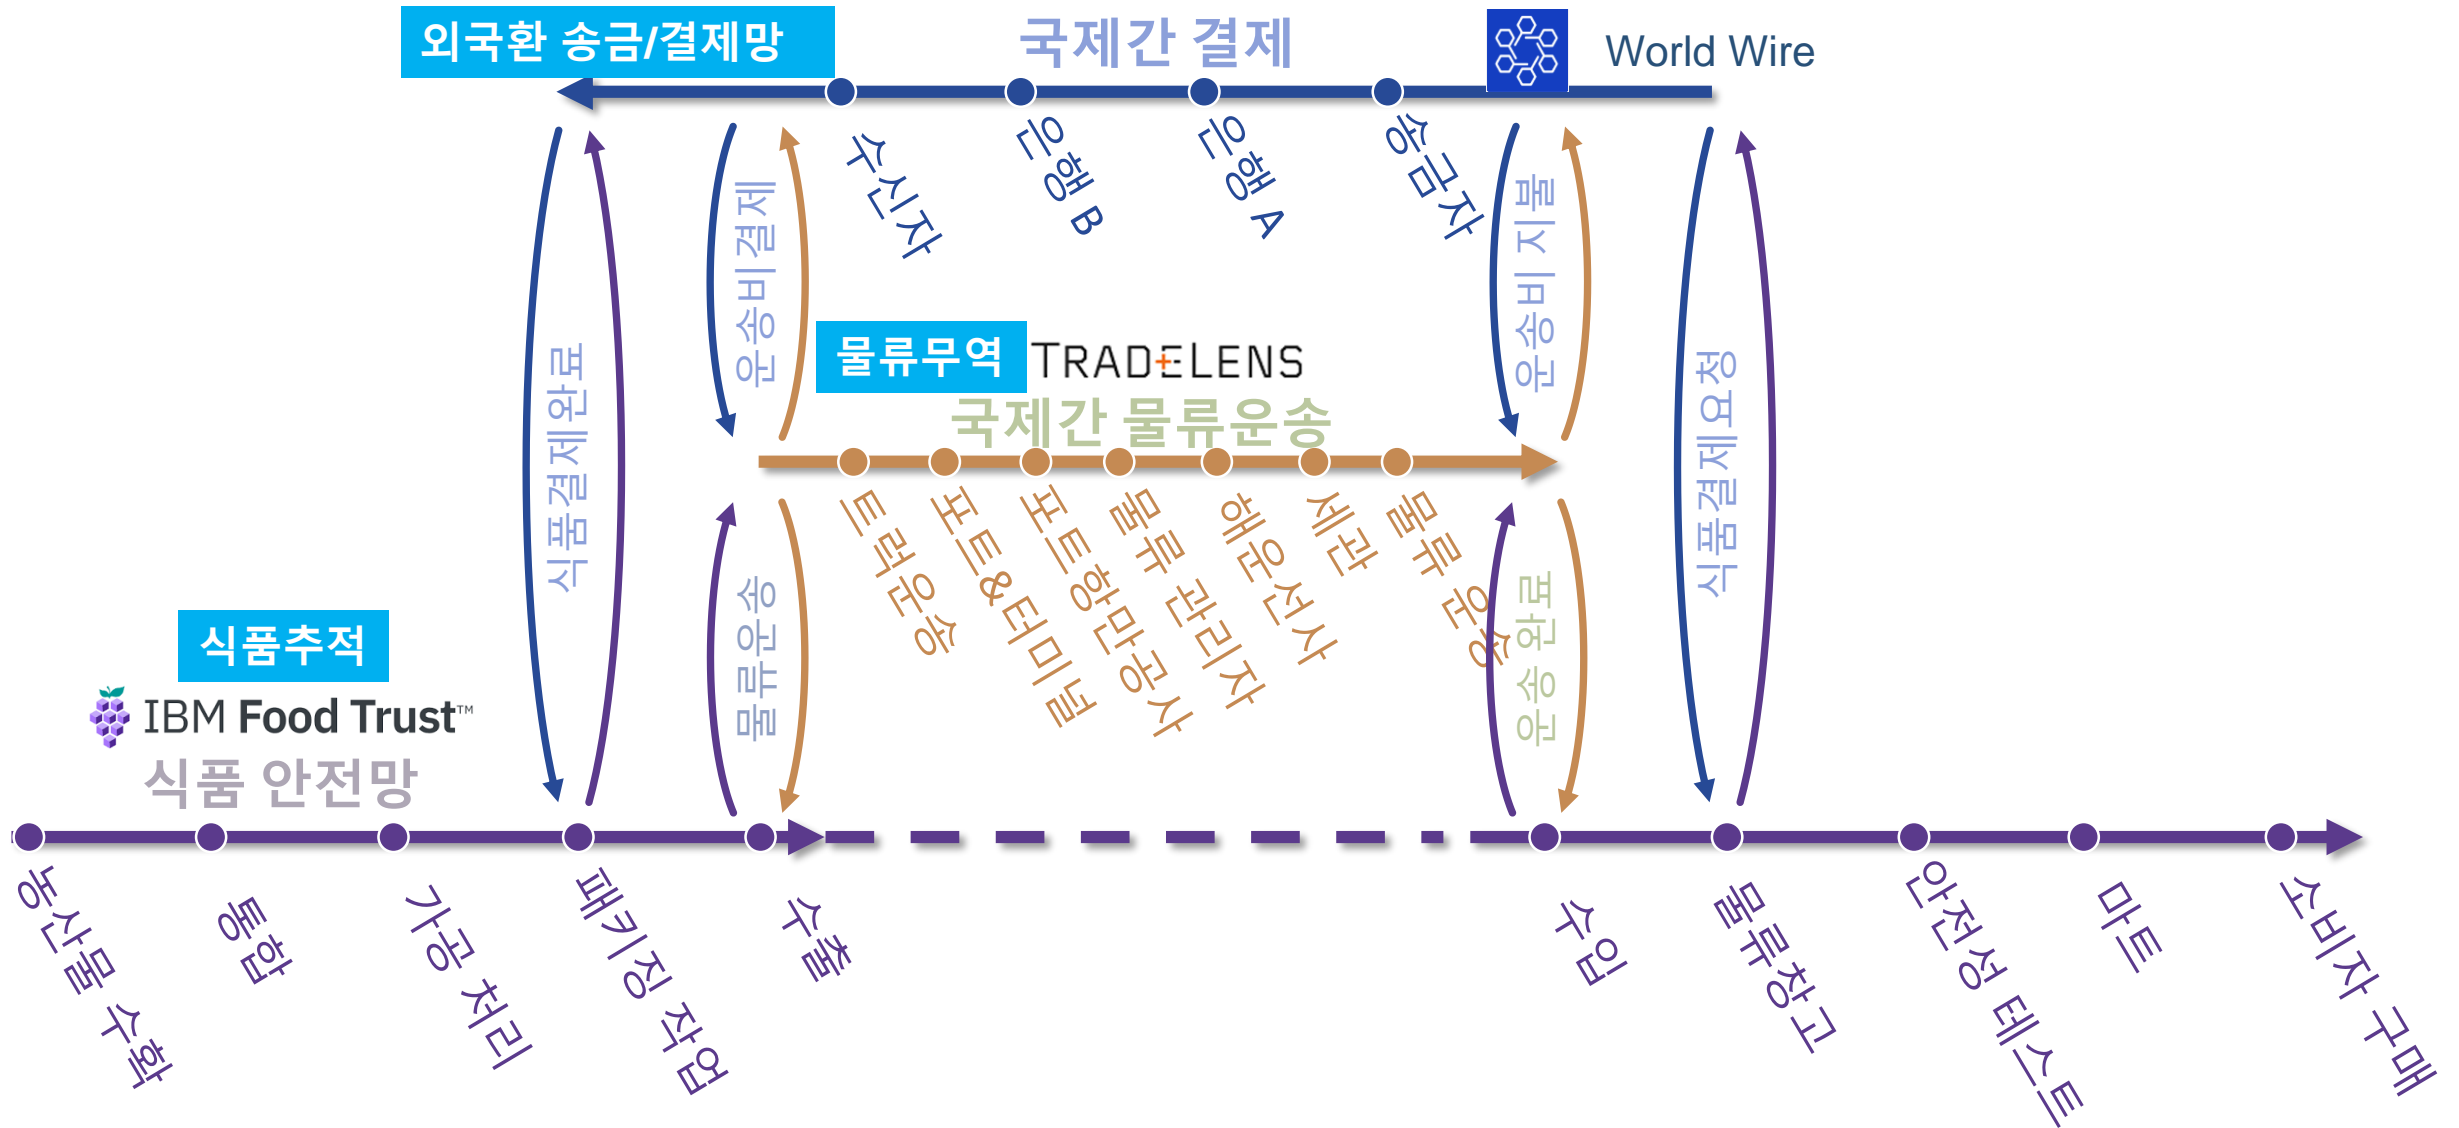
외국환 송금/결제망

국제간 결제

World Wire

수신자

은행 B

은행 A

송금자

운송비 결제

운송비 지불

식품결제완료

식품결제요청

물류무역

TRADELENS

국제간 물류운송

트럭운송

포트&터미널

포트항만공사

물류 관리자

해운선사

세관

물류 운송

물류운송

운송 완료

식품추적

IBM Food Trust™

식품 안전망

농산물 수확

통합

가공 처리

패키징 작업

수출

수입

물류창고

안전성 테스트

마트

소비자 구매